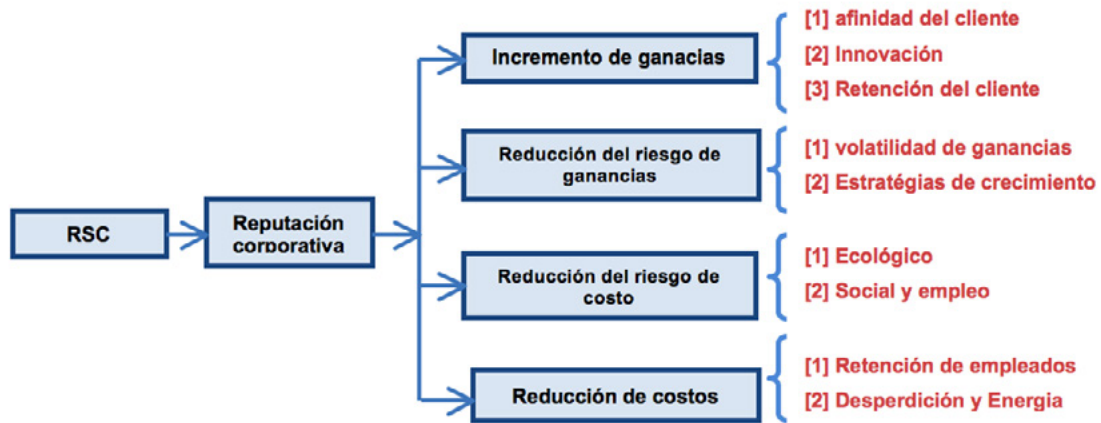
RSC

Reputación corporativa

Incremento de ganacias

[1] afinidad del cliente
[2] Innovación
[3] Retención del cliente

Reducción del riesgo de ganancias

[1] volatilidad de ganancias
[2] Estratégias de crecimiento

Reducción del riesgo de costo

[1] Ecológico
[2] Social y empleo

Reducción de costos

[1] Retención de empleados
[2] Desperdición y Energia